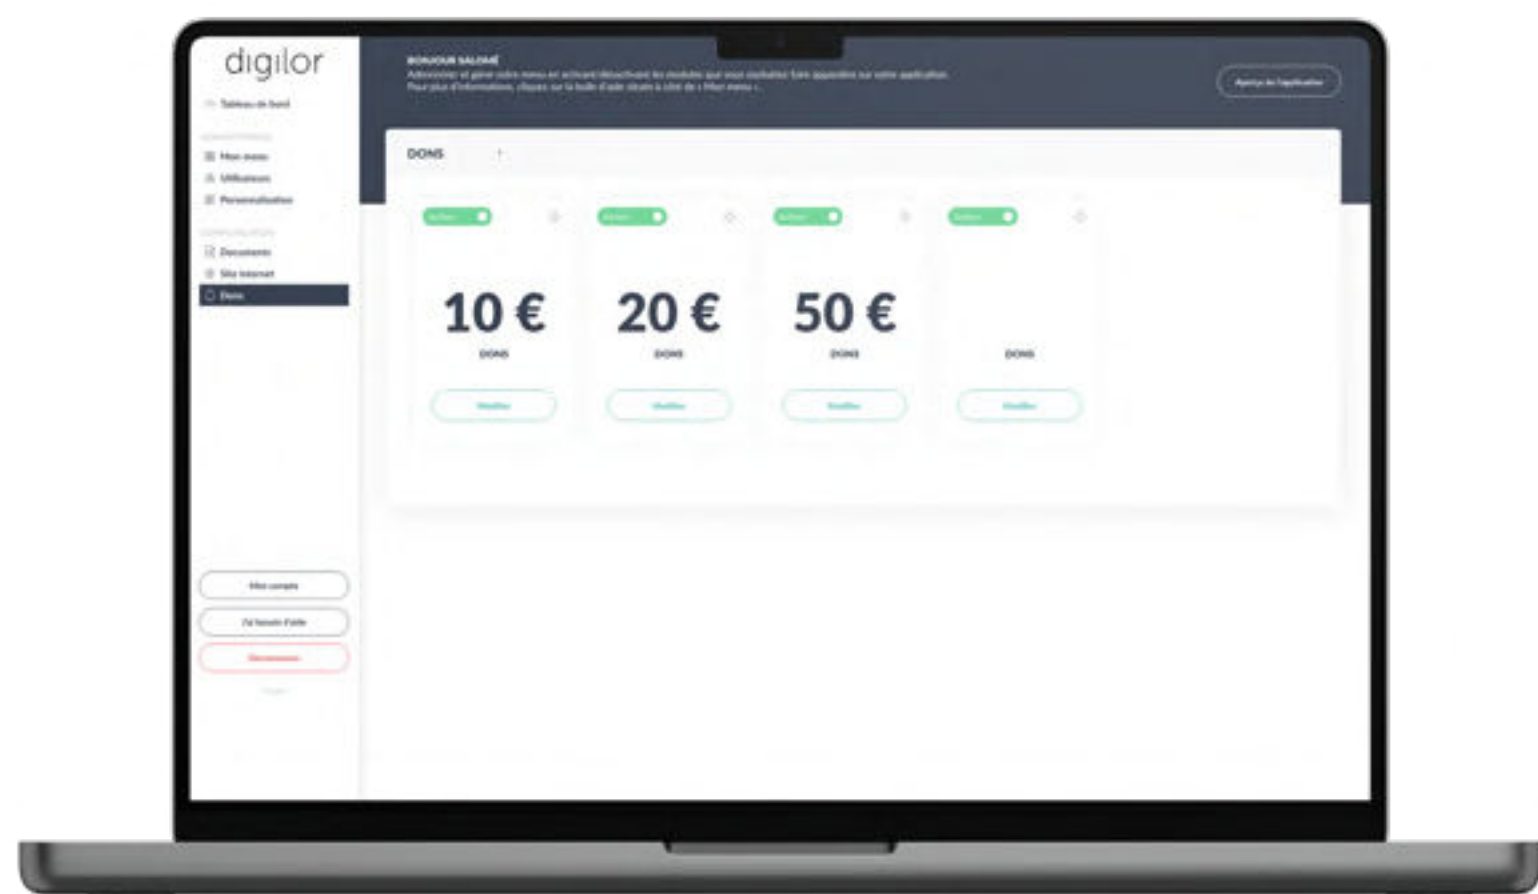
digilor

Tableau de bord

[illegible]
Mon menu
Utilisateurs
Personnalisation

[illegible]
Documents
Site internet
Dons

Mon compte
J'ai besoin d'aide
Déconnexion

BONJOUR SALOMÉ
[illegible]
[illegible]

Aperçu de l'application

DONS

Activé
10 €
DONS
Modifier

Activé
20 €
DONS
Modifier

Activé
50 €
DONS
Modifier

Activé
DONS
Modifier